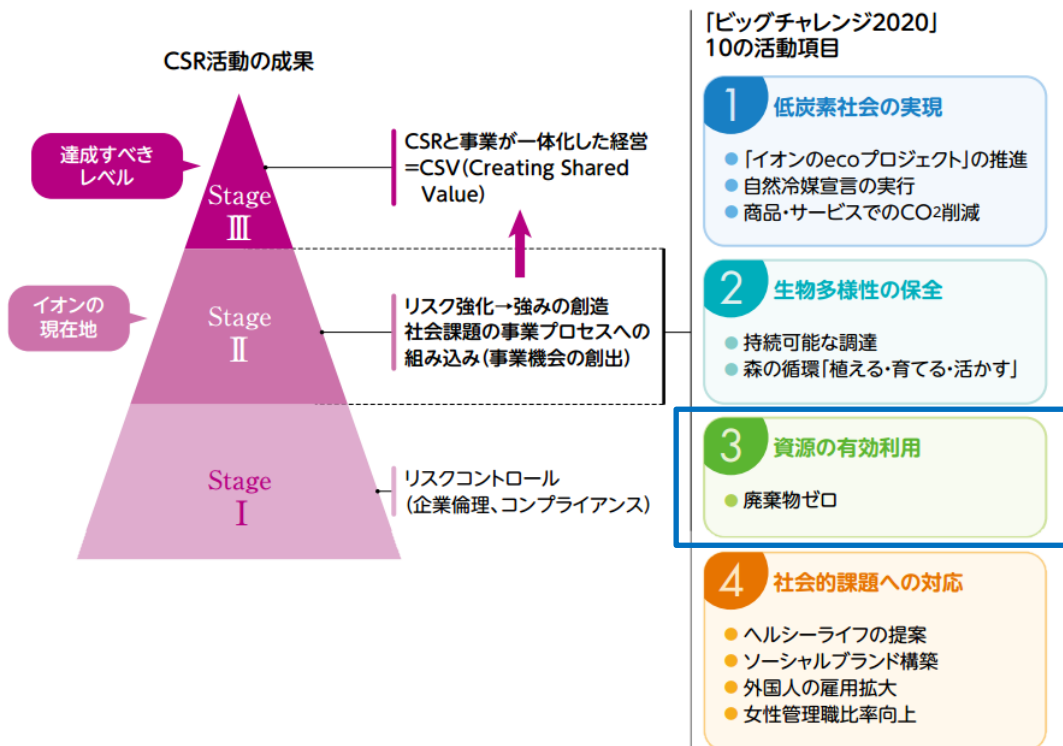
CSR活動の成果

達成すべきレベル

Stage
Ⅲ

CSRと事業が一体化した経営
=CSV(Creating Shared Value)

イオンの現在地

Stage
Ⅱ

リスク強化→強みの創造
社会課題の事業プロセスへの組み込み(事業機会の創出)

Stage
Ⅰ

リスクコントロール
(企業倫理、コンプライアンス)

「ビッグチャレンジ2020」
10の活動項目

1 低炭素社会の実現
「イオンのecoプロジェクト」の推進
自然冷媒宣言の実行
商品・サービスでの$CO_2$削減

2 生物多様性の保全
持続可能な調達
森の循環「植える・育てる・活かす」

3 資源の有効利用
廃棄物ゼロ

4 社会的課題への対応
ヘルシーライフの提案
ソーシャルブランド構築
外国人の雇用拡大
女性管理職比率向上